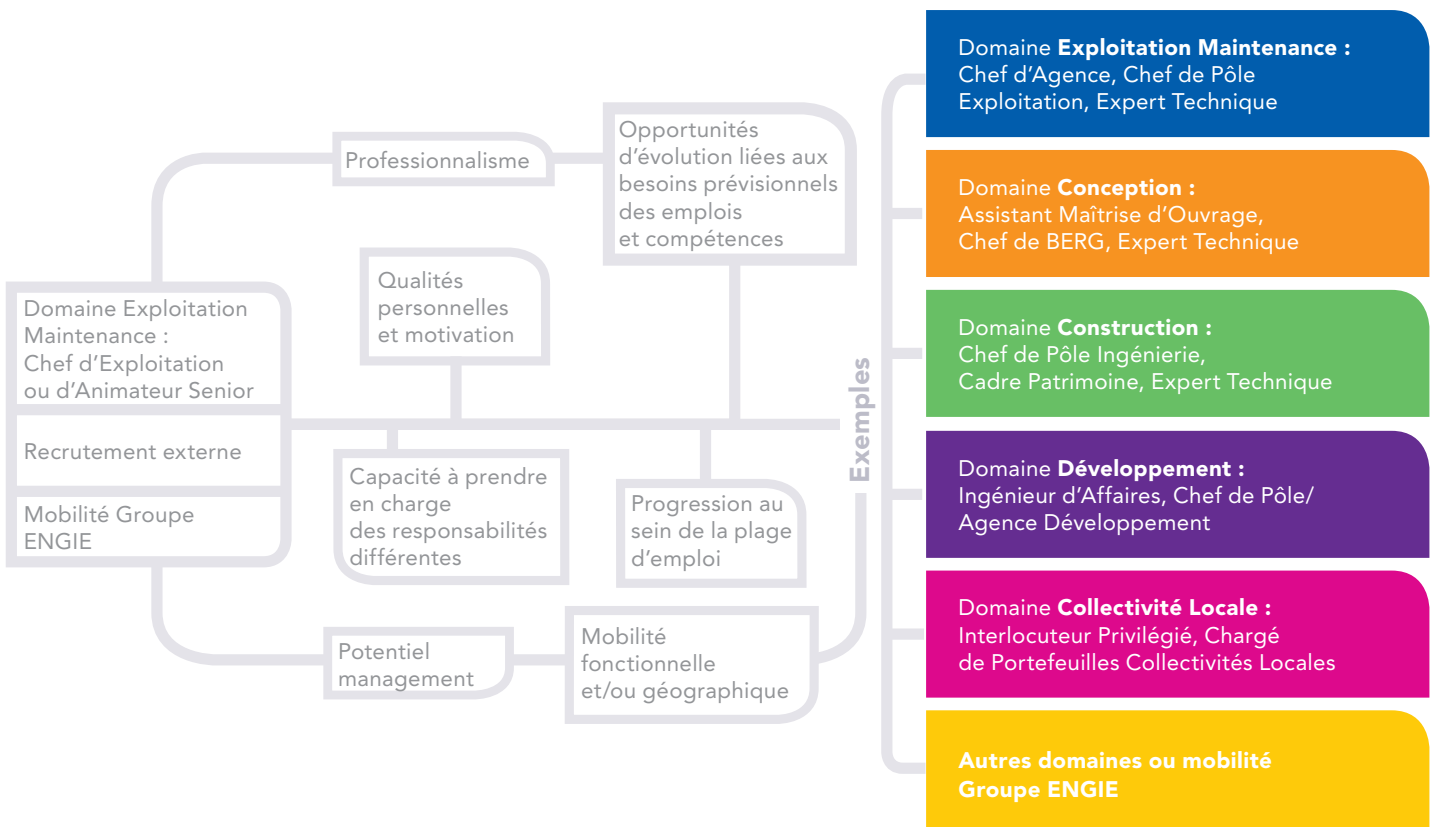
Domaine Exploitation Maintenance : Chef d'Exploitation ou d'Animateur Senior

Recrutement externe

Mobilité Groupe ENGIE

Professionnalisme

Opportunités d'évolution liées aux besoins prévisionnels des emplois et compétences

Qualités personnelles et motivation

Capacité à prendre en charge des responsabilités différentes

Progression au sein de la plage d'emploi

Potentiel management

Mobilité fonctionnelle et/ou géographique

Exemples

Domaine **Exploitation Maintenance :** Chef d'Agence, Chef de Pôle Exploitation, Expert Technique

Domaine **Conception :** Assistant Maîtrise d'Ouvrage, Chef de BERG, Expert Technique

Domaine **Construction :** Chef de Pôle Ingénierie, Cadre Patrimoine, Expert Technique

Domaine **Développement :** Ingénieur d'Affaires, Chef de Pôle/ Agence Développement

Domaine **Collectivité Locale :** Interlocuteur Privilégié, Chargé de Portefeuilles Collectivités Locales

**Autres domaines ou mobilité Groupe ENGIE**